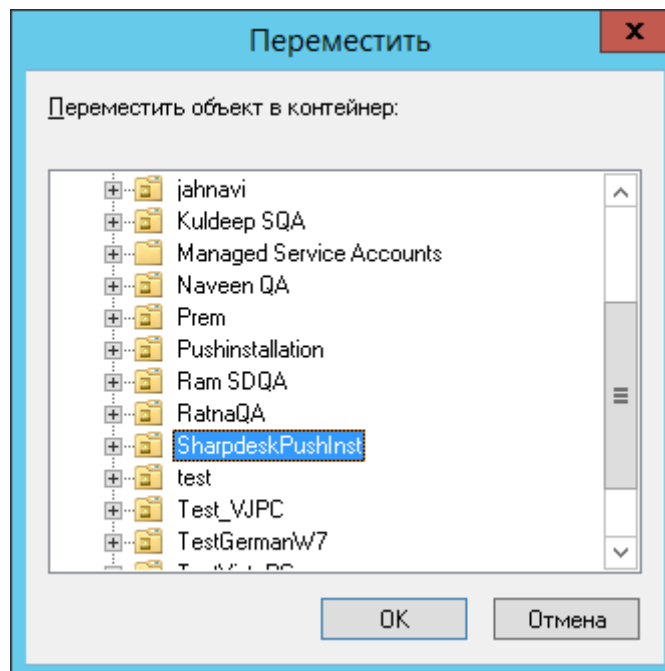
Переместить

x

Переместить объект в контейнер:

jahnavi
Kuldeep SQA
Managed Service Accounts
Naveen QA
Prem
Pushinstallation
Ram SDQA
RatnaQA
SharpdeskPushInst
test
Test_VJPC
TestGermanW7
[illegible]

OK

Отмена